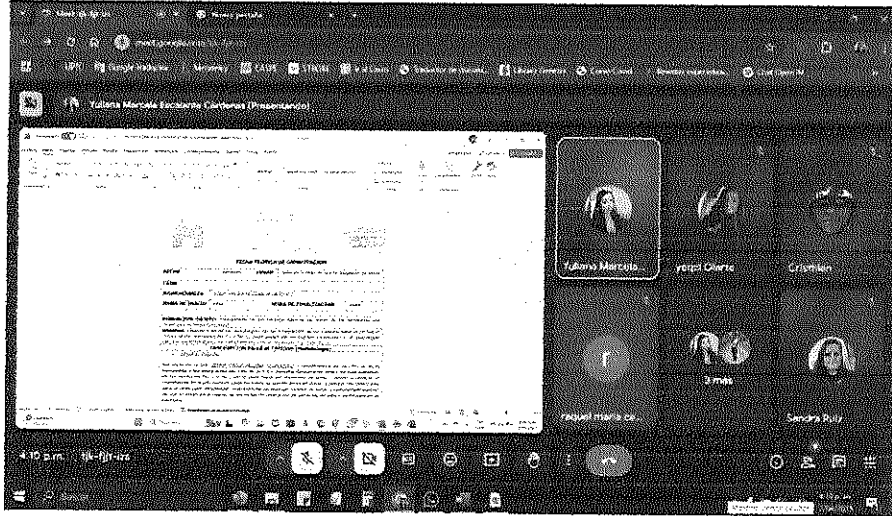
Meet

meet.google.com

Yuliana Marcela Escalante Cárdenas (Presentando)

FICHA TECNICA DE CAPACITACION

Yuliana Marcela...

yorpi Olarte

Cristhian

r

3 más

raquel maria ce...

Sandra Ruiz

4:10 p.m. | tjk-fjjr-izs